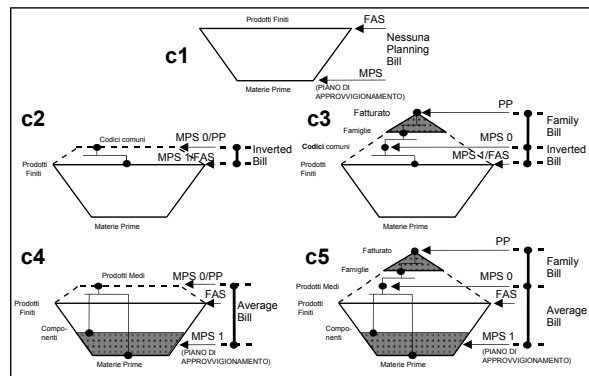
c1

Prodotti Finiti

FAS

Nessuna Planning Bill

MPS (PIANO DI APPROVVIGIONAMENTO)

Materie Prime

c2

Codici comuni

MPS 0/PP

Inverted Bill

MPS 1/FAS

Prodotti Finiti

Materie Prime

c3

Fatturato

PP

Famiglie

Family Bill

MPS 0

Codici comuni

Inverted Bill

Prodotti Finiti

MPS 1/FAS

Bill

c4

Prodotti Medi

MPS 0/PP

Prodotti Finiti

FAS

Average Bill

Componenti

MPS 1 (PIANO DI APPROVVIGIONAMENTO)

Materie Prime

c5

Fatturato

PP

Famiglie

Family Bill

MPS 0

Prodotti Medi

Prodotti Finiti

FAS

Average Bill

Componenti

MPS 1 (PIANO DI APPROVVIGIONAMENTO)

Materie Prime